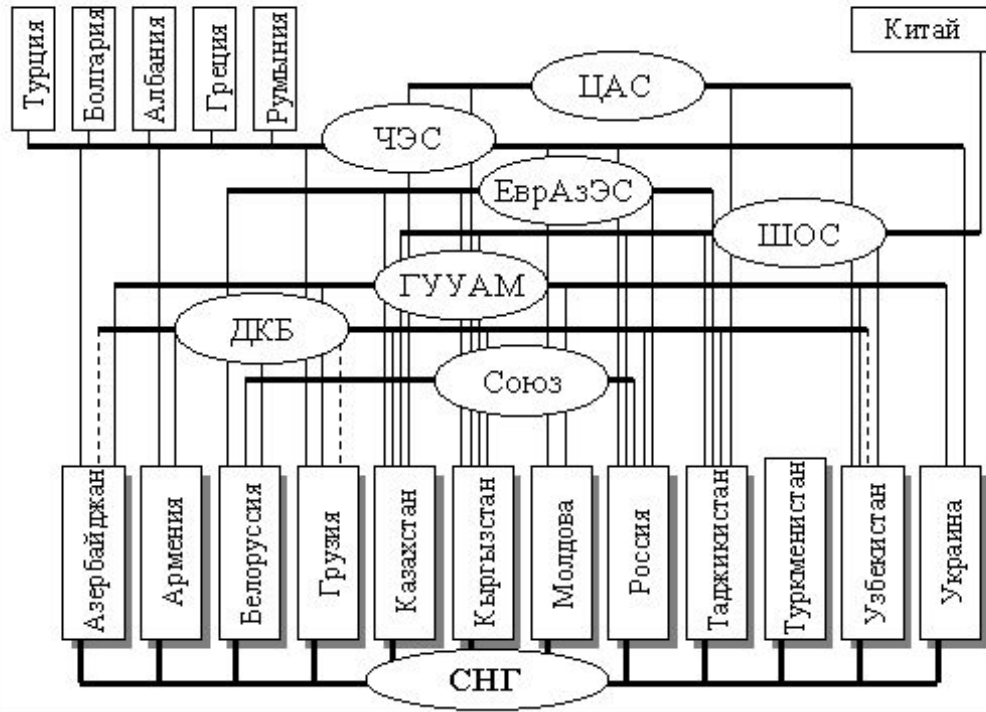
Турция
Болгария
Албания
Греция
Румыния
Китай
ЦАС
ЧЭС
ЕврАзЭС
ШОС
ГУУАМ
ДКБ
Союз
Азербайджан
Армения
Белоруссия
Грузия
Казахстан
Кыргызстан
Молдова
Россия
Таджикистан
Туркменистан
Узбекистан
Украина
СНГ